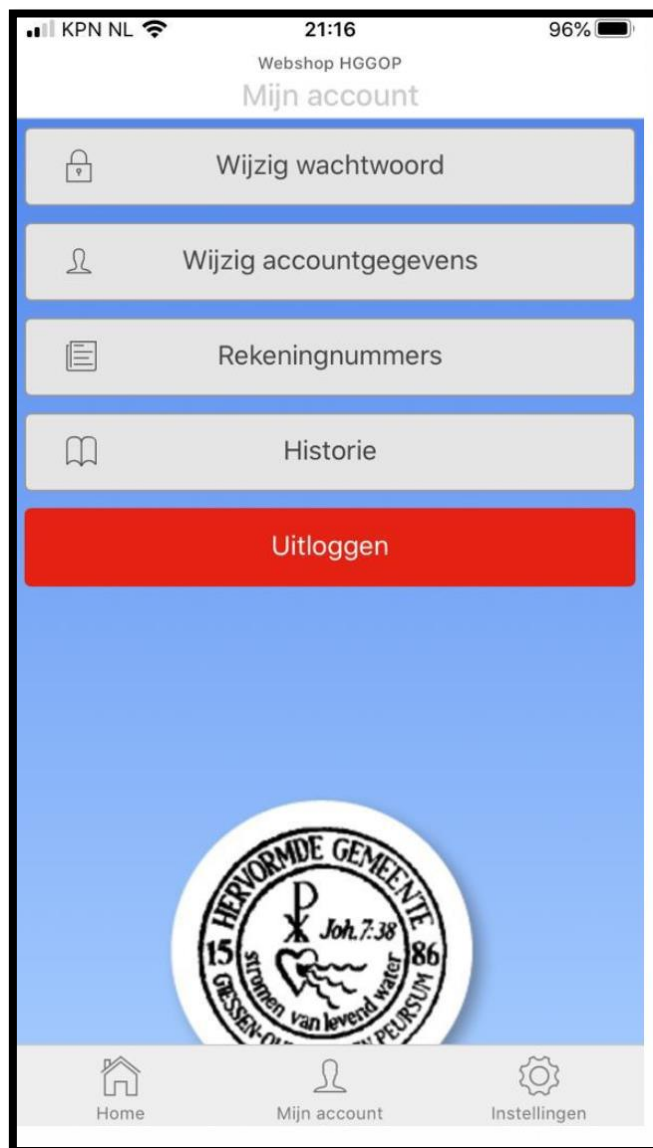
KPN NL 21:16 96%

Webshop HGGOP
Mijn account

Wijzig wachtwoord

Wijzig accountgegevens

Rekeningnummers

Historie

Uitloggen

HERVORMDE GEMEENTE
Joh.7:38
15 86
stromen van levend water
GIESSEN-O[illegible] PEURSUM

Home
Mijn account
Instellingen